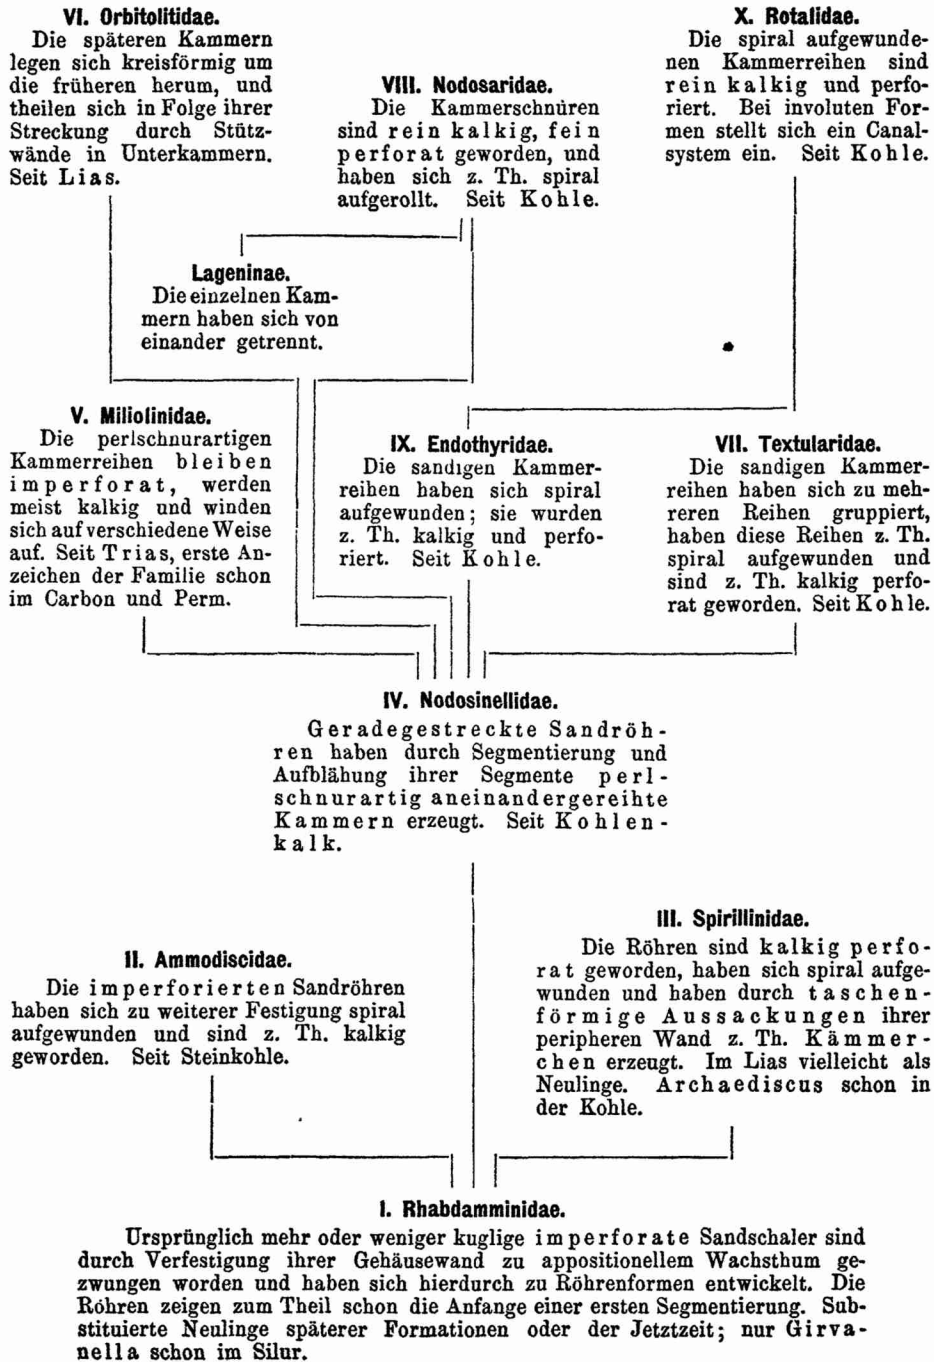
VI. Orbitolitidae.
Die späteren Kammern legen sich kreisförmig um die früheren herum, und theilen sich in Folge ihrer Streckung durch Stützwände in Unterkammern. Seit Lias.

VIII. Nodosaridae.
Die Kammerschnüren sind rein kalkig, fein perforat geworden, und haben sich z. Th. spiral aufgerollt. Seit Kohle.

X. Rotalidae.
Die spiral aufgewundenen Kammerreihen sind rein kalkig und perforiert. Bei involuten Formen stellt sich ein Canalsystem ein. Seit Kohle.

Lageninae.
Die einzelnen Kammern haben sich von einander getrennt.

V. Miliolinidae.
Die perlschnurartigen Kammerreihen bleiben imperforat, werden meist kalkig und winden sich auf verschiedene Weise auf. Seit Trias, erste Anzeichen der Familie schon im Carbon und Perm.

IX. Endothyridae.
Die sandigen Kammerreihen haben sich spiral aufgewunden; sie wurden z. Th. kalkig und perforiert. Seit Kohle.

VII. Textularidae.
Die sandigen Kammerreihen haben sich zu mehreren Reihen gruppiert, haben diese Reihen z. Th. spiral aufgewunden und sind z. Th. kalkig perforat geworden. Seit Kohle.

IV. Nodosinellidae.
Geradegestreckte Sandröhren haben durch Segmentierung und Aufblähung ihrer Segmente perlschnurartig aneinandergereihte Kammern erzeugt. Seit Kohlenkalk.

II. Ammodiscidae.
Die imperforierten Sandröhren haben sich zu weiterer Festigung spiral aufgewunden und sind z. Th. kalkig geworden. Seit Steinkohle.

III. Spirillinidae.
Die Röhren sind kalkig perforat geworden, haben sich spiral aufgewunden und haben durch taschenförmige Aussackungen ihrer peripheren Wand z. Th. Kämmerchen erzeugt. Im Lias vielleicht als Neulinge. Archaediscus schon in der Kohle.

I. Rhabdamminidae.
Ursprünglich mehr oder weniger kuglige imperforate Sandschaler sind durch Verfestigung ihrer Gehäusewand zu appositionellem Wachsthum gezwungen worden und haben sich hierdurch zu Röhrenformen entwickelt. Die Röhren zeigen zum Theil schon die Anfange einer ersten Segmentierung. Substituierte Neulinge späterer Formationen oder der Jetztzeit; nur Girvanella schon im Silur.